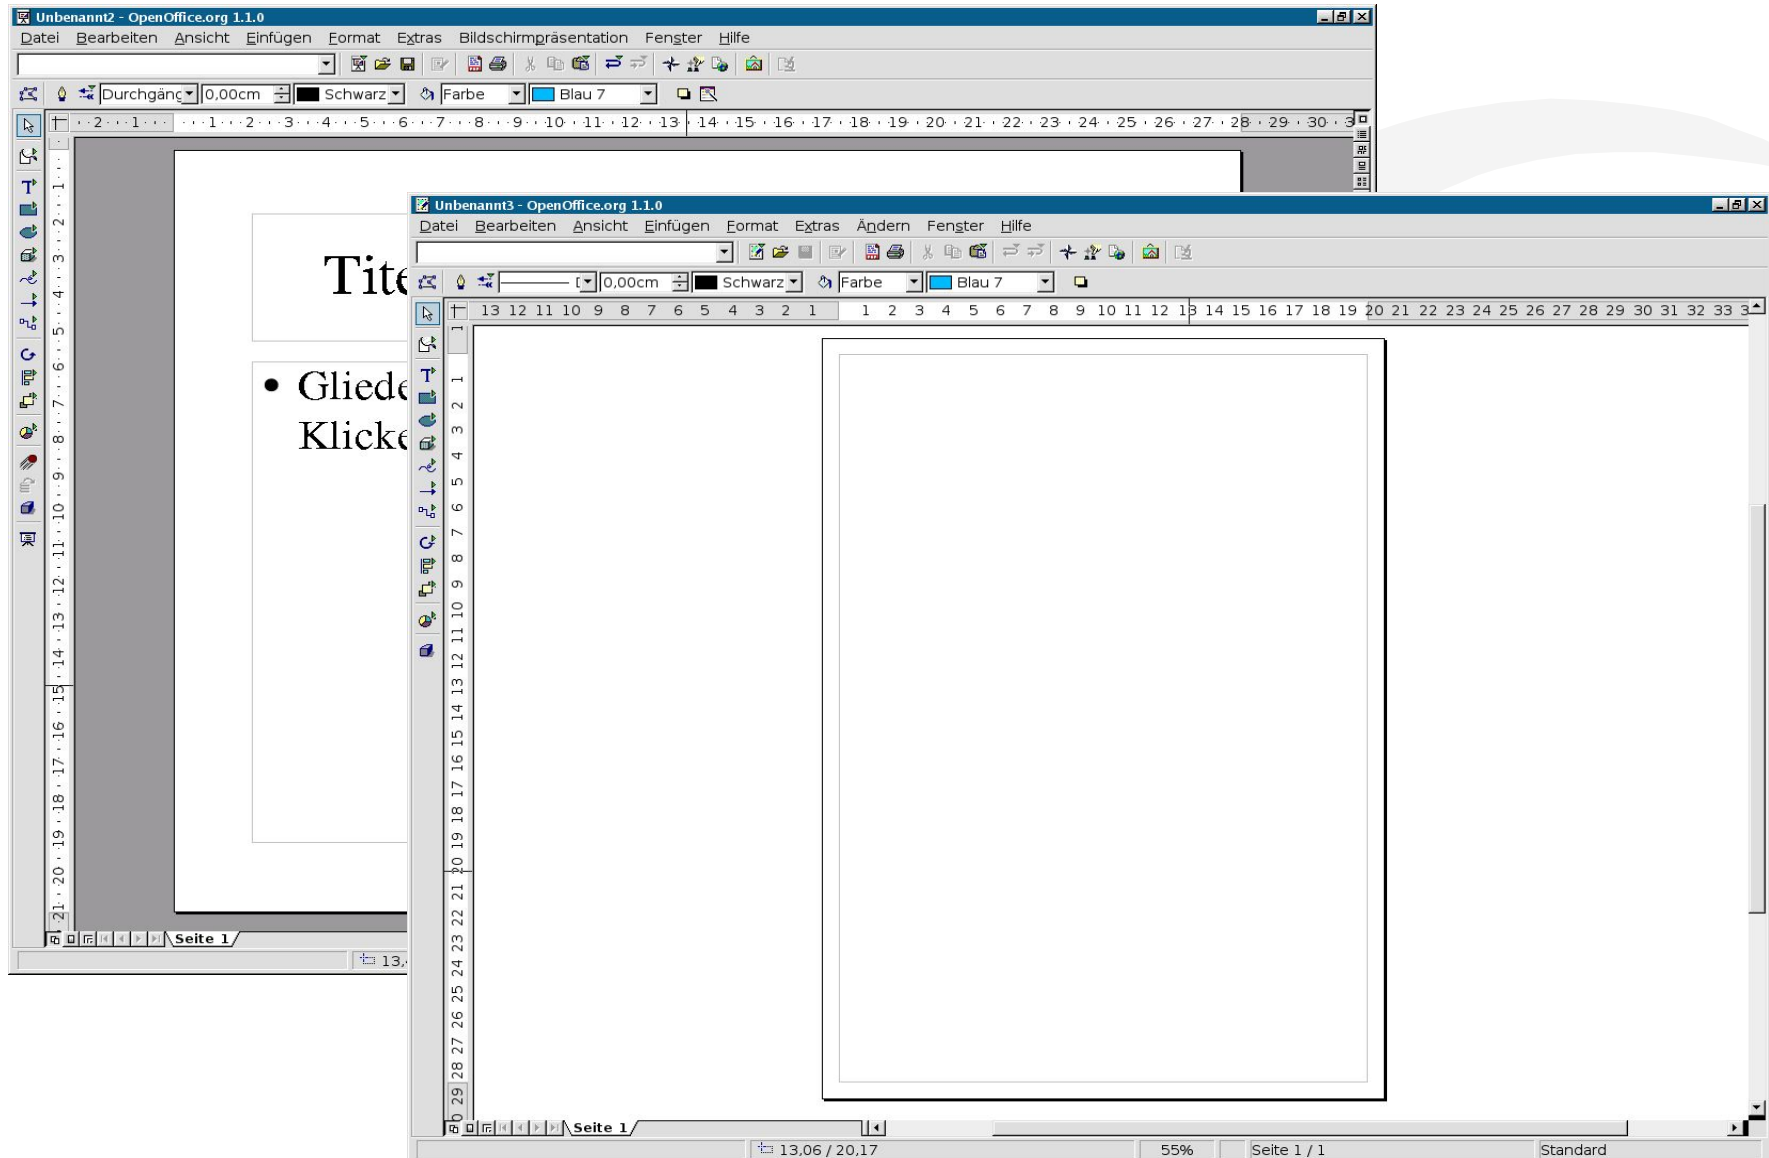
Unbenannt2 - OpenOffice.org 1.1.0

Datei Bearbeiten Ansicht Einfügen Format Extras Bildschirmpräsentation Fenster Hilfe

Durchgäng 0,00cm Schwarz Farbe Blau 7

2 1 1 2 3 4 5 6 7 8 9 10 11 12 13 14 15 16 17 18 19 20 21 22 23 24 25 26 27 28 29 30 3

1 2 3 4 5 6 7 8 9 10 11 12 13 14 15 16 17 18 19 20 21

Tite

• Gliede
Klicke

Seite 1

13,

Unbenannt3 - OpenOffice.org 1.1.0

Datei Bearbeiten Ansicht Einfügen Format Extras Ändern Fenster Hilfe

0,00cm Schwarz Farbe Blau 7

13 12 11 10 9 8 7 6 5 4 3 2 1 1 2 3 4 5 6 7 8 9 10 11 12 13 14 15 16 17 18 19 20 21 22 23 24 25 26 27 28 29 30 31 32 33 3

1 2 3 4 5 6 7 8 9 10 11 12 13 14 15 16 17 18 19 20 21 22 23 24 25 26 27 28 29

Seite 1

13,06 / 20,17 55% Seite 1 / 1 Standard